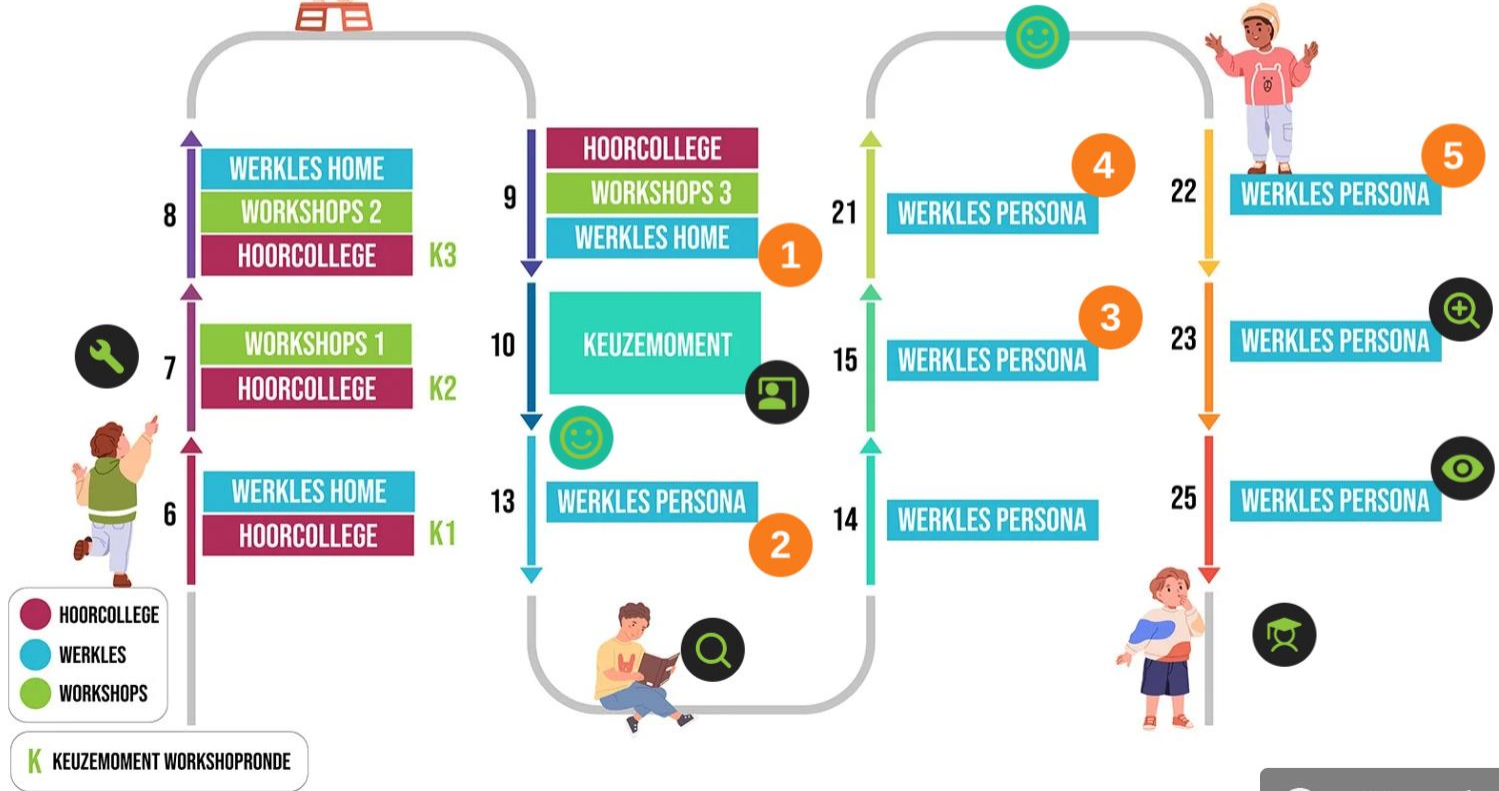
8
WERKLES HOME
WORKSHOPS 2
HOORCOLLEGE
K3

7
WORKSHOPS 1
HOORCOLLEGE
K2

6
WERKLES HOME
HOORCOLLEGE
K1

9
HOORCOLLEGE
WORKSHOPS 3
WERKLES HOME
1

10
KEUZEMOMENT

13
WERKLES PERSONA
2

21
WERKLES PERSONA
4

15
WERKLES PERSONA
3

14
WERKLES PERSONA

22
WERKLES PERSONA
5

23
WERKLES PERSONA

25
WERKLES PERSONA

HOORCOLLEGE
WERKLES
WORKSHOPS

K KEUZEMOMENT WORKSHOPRONDE